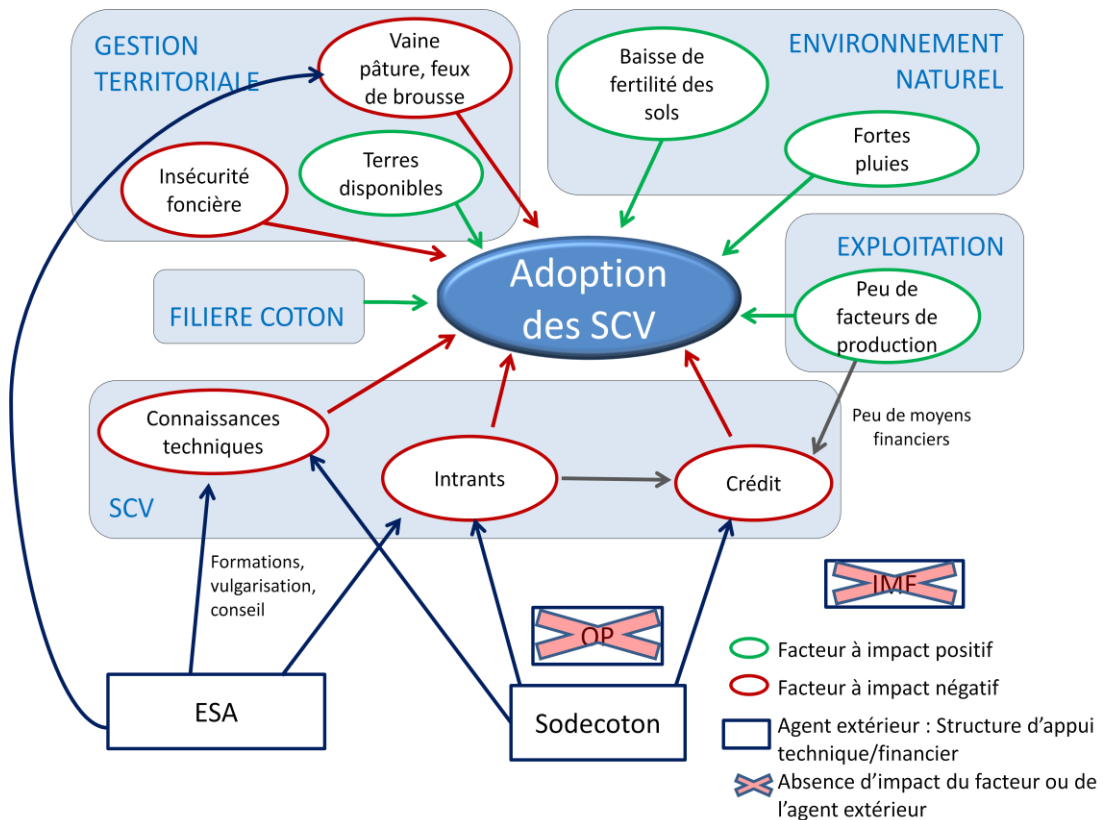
GESTION TERRITORIALE

Vaine pâture, feux de brousse

Insécurité foncière

Terres disponibles

ENVIRONNEMENT NATUREL

Baisse de fertilité des sols

Fortes pluies

EXPLOITATION

Peu de facteurs de production

Adoption des SCV

FILIERE COTON

Peu de moyens financiers

Connaissances techniques

Intrants

Crédit

SCV

Formations, vulgarisation, conseil

IMF

OP

ESA

Sodecoton

Facteur à impact positif

Facteur à impact négatif

Agent extérieur : Structure d'appui technique/financier

Absence d'impact du facteur ou de l'agent extérieur